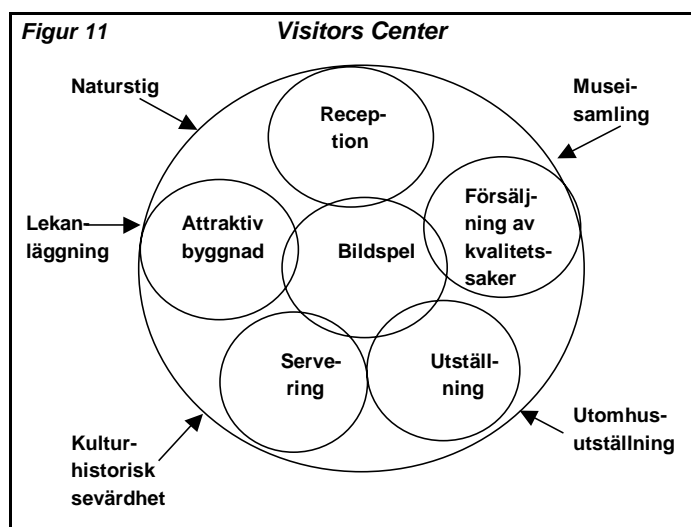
Figur 11

Visitors Center

Naturstig

Museisamling

Reception

Lekanläggning

Attraktiv byggnad

Bildspel

Försäljning av kvalitetssaker

Servering

Utställning

Utomhusutställning

Kulturhistorisk sevärdhet